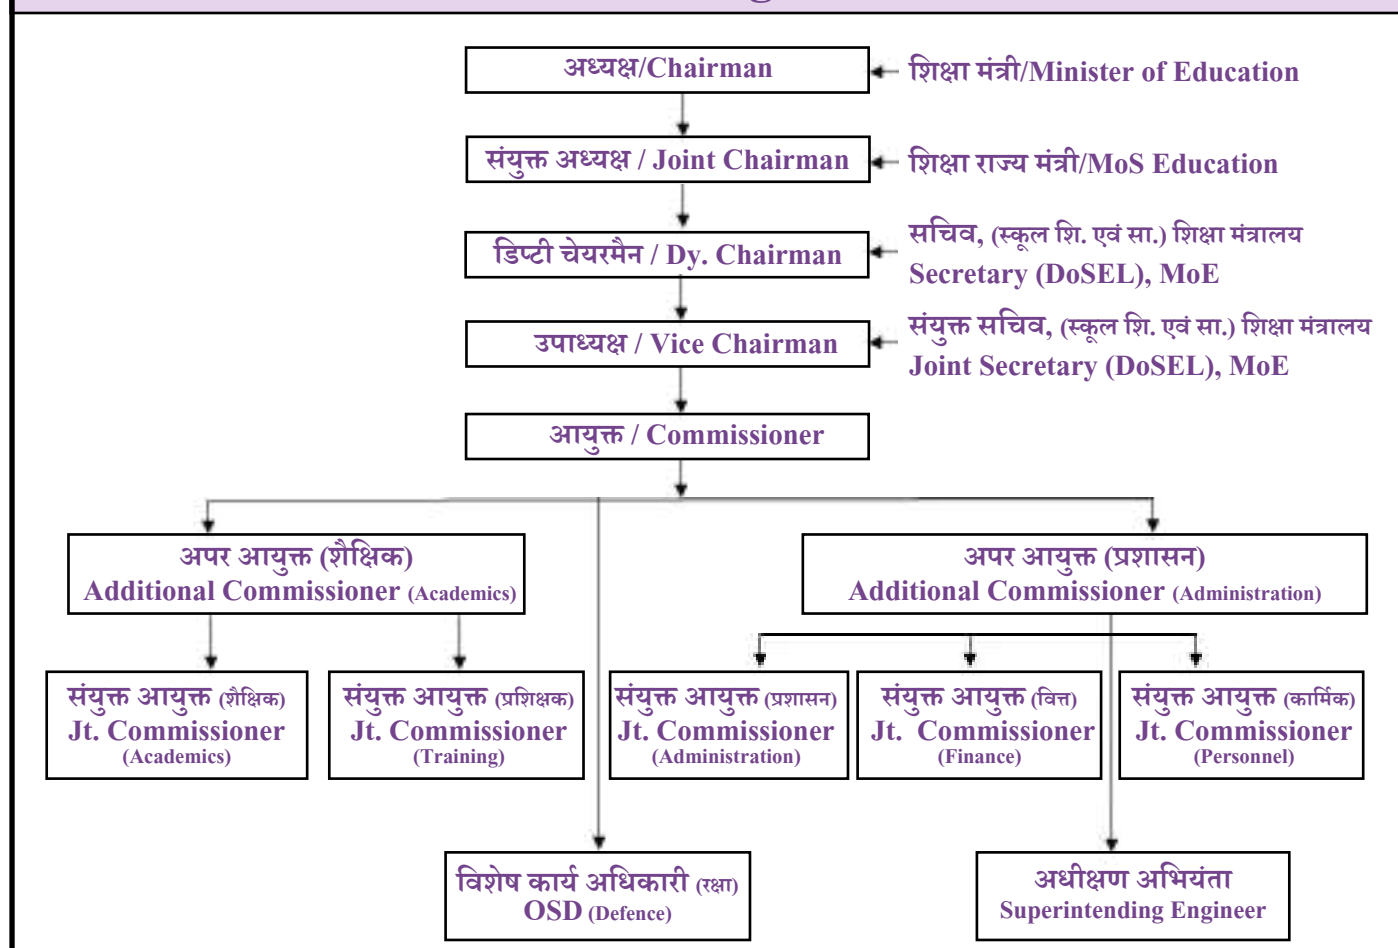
अध्यक्ष/Chairman

शिक्षा मंत्री/Minister of Education

संयुक्त अध्यक्ष / Joint Chairman

शिक्षा राज्य मंत्री/MoS Education

डिप्टी चेयरमैन / Dy. Chairman

सचिव, (स्कूल शि. एवं सा.) शिक्षा मंत्रालय Secretary (DoSEL), MoE

उपाध्यक्ष / Vice Chairman

संयुक्त सचिव, (स्कूल शि. एवं सा.) शिक्षा मंत्रालय Joint Secretary (DoSEL), MoE

आयुक्त / Commissioner

अपर आयुक्त (शैक्षिक) Additional Commissioner (Academics)

अपर आयुक्त (प्रशासन) Additional Commissioner (Administration)

संयुक्त आयुक्त (शैक्षिक) Jt. Commissioner (Academics)

संयुक्त आयुक्त (प्रशिक्षक) Jt. Commissioner (Training)

संयुक्त आयुक्त (प्रशासन) Jt. Commissioner (Administration)

संयुक्त आयुक्त (वित्त) Jt. Commissioner (Finance)

संयुक्त आयुक्त (कार्मिक) Jt. Commissioner (Personnel)

विशेष कार्य अधिकारी (रक्षा) OSD (Defence)

अधीक्षण अभियंता Superintending Engineer